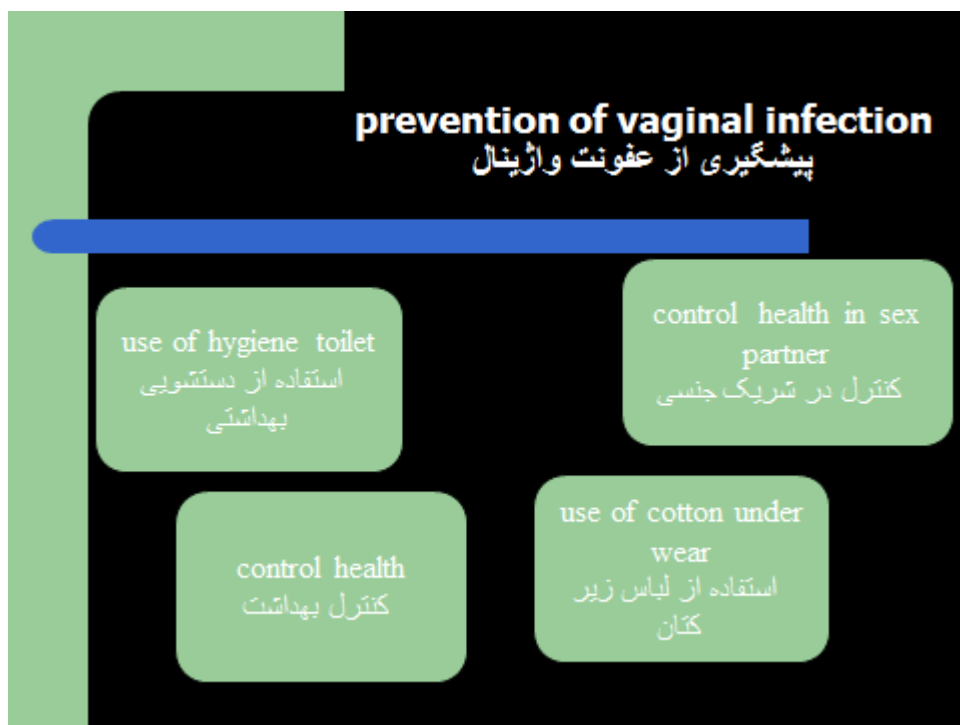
prevention of vaginal infection
پیشگیری از عفونت واژینال

control health in sex partner
کنترل در شریک جنسی

use of hygiene toilet
استفاده از دستشویی بهداشتی

use of cotton under wear
استفاده از لباس زیر کتان

control health
کنترل بهداشت